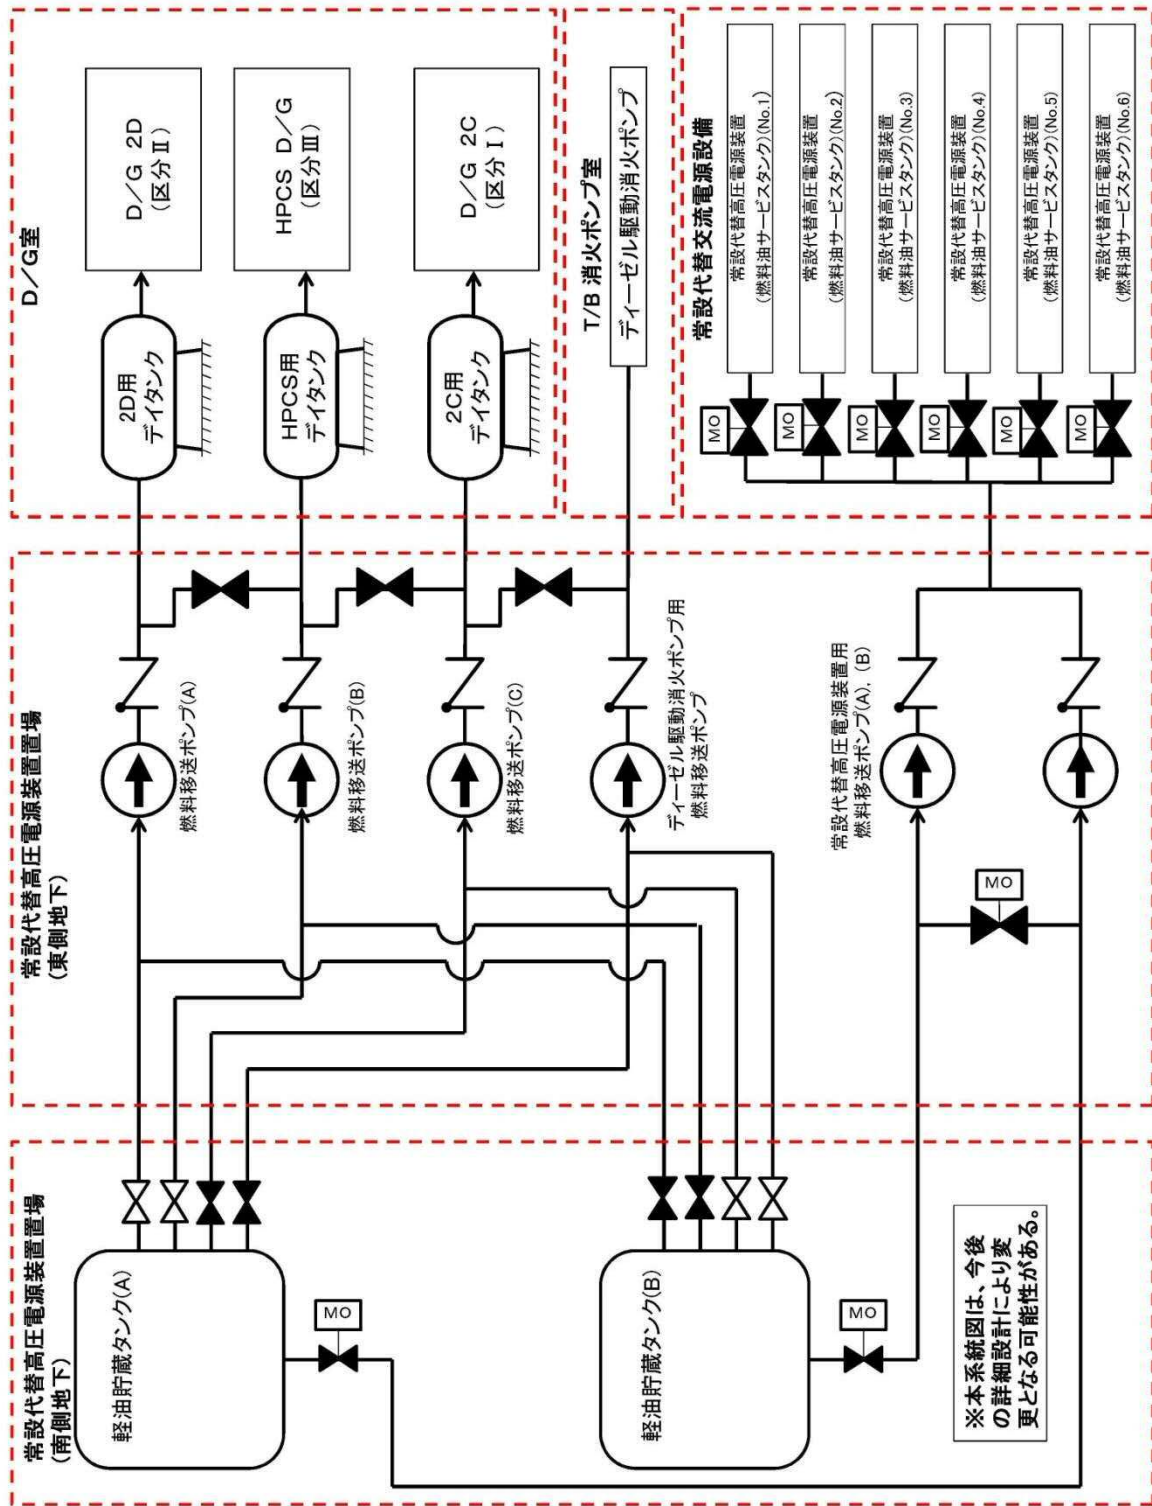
D／G室

D／G 2D
（区分Ⅱ）

HPCS D／G
（区分Ⅲ）

D／G 2C
（区分Ⅰ）

2D用
デイタンク

HPCS用
デイタンク

2C用
デイタンク

T/B 消火ポンプ室

ディーゼル駆動消火ポンプ

常設代替交流電源設備

常設代替高圧電源装置
（燃料油サービスタンク）(No.1)

常設代替高圧電源装置
（燃料油サービスタンク）(No.2)

常設代替高圧電源装置
（燃料油サービスタンク）(No.3)

常設代替高圧電源装置
（燃料油サービスタンク）(No.4)

常設代替高圧電源装置
（燃料油サービスタンク）(No.5)

常設代替高圧電源装置
（燃料油サービスタンク）(No.6)

MO

MO

MO

MO

MO

MO

常設代替高圧電源装置置場
（東側地下）

燃料移送ポンプ(A)

燃料移送ポンプ(B)

燃料移送ポンプ(C)

ディーゼル駆動消火ポンプ用
燃料移送ポンプ

常設代替高圧電源装置用
燃料移送ポンプ(A)，(B)

MO

常設代替高圧電源装置置場
（南側地下）

軽油貯蔵タンク(A)

軽油貯蔵タンク(B)

MO

MO

※本系統図は，今後の詳細設計により変更となる可能性がある。